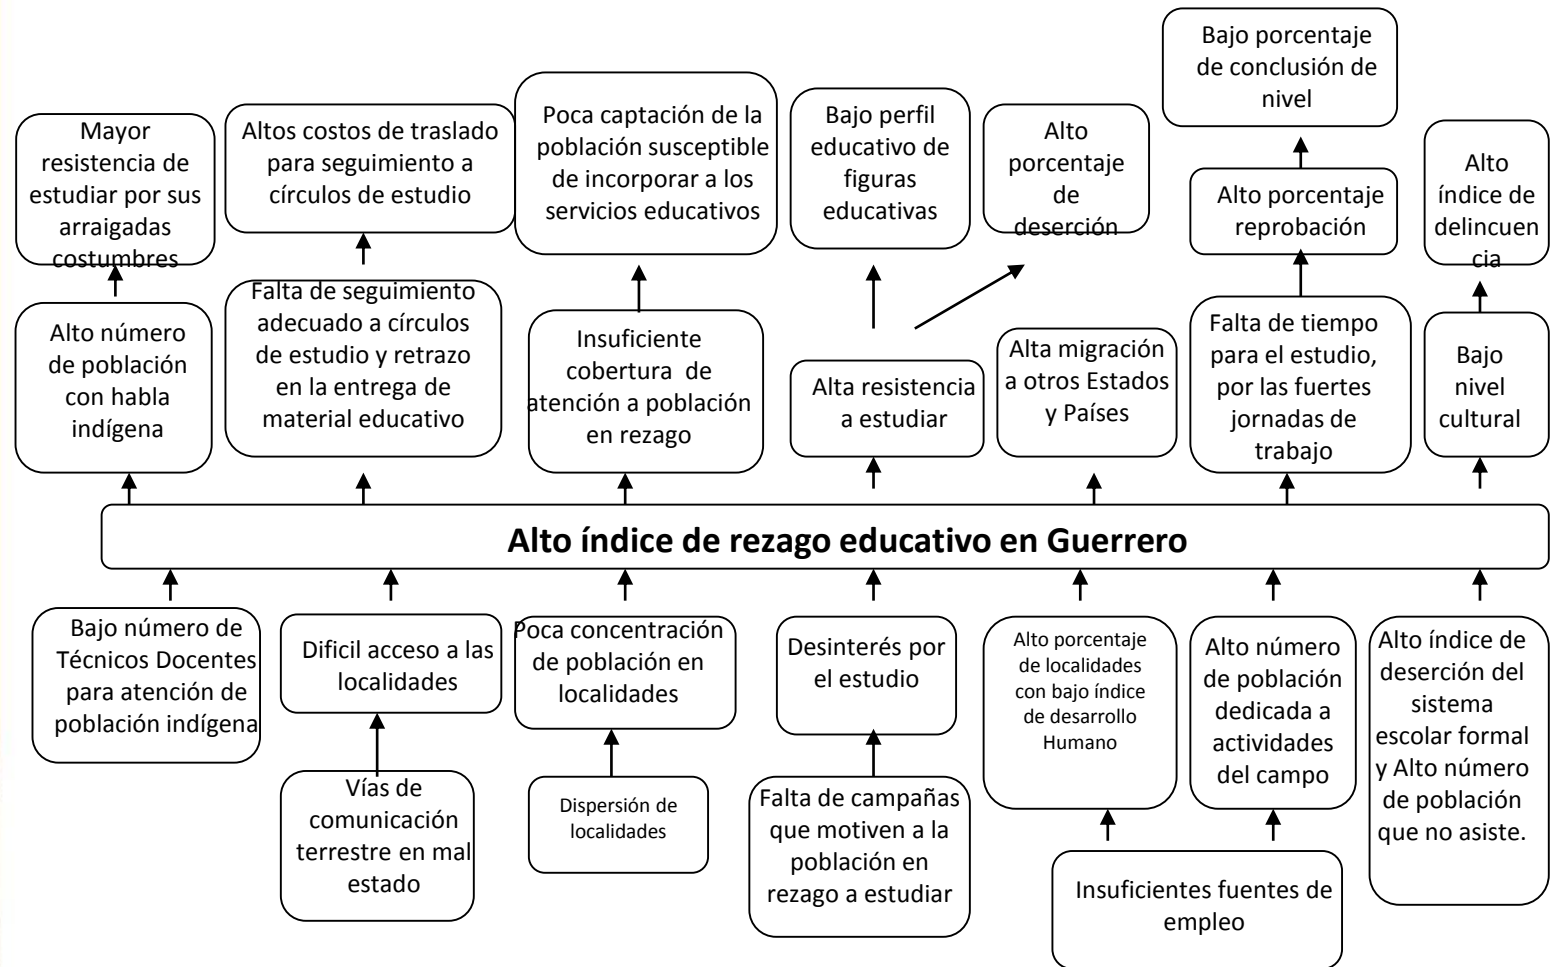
Bajo porcentaje de conclusión de nivel

Mayor resistencia de estudiar por sus arraigadas costumbres

Altos costos de traslado para seguimiento a círculos de estudio

Poca captación de la población susceptible de incorporar a los servicios educativos

Bajo perfil educativo de figuras educativas

Alto porcentaje de deserción

Alto porcentaje reprobación

Alto índice de delincuencia

Alto número de población con habla indígena

Falta de seguimiento adecuado a círculos de estudio y retrazo en la entrega de material educativo

Insuficiente cobertura de atención a población en rezago

Alta resistencia a estudiar

Alta migración a otros Estados y Países

Falta de tiempo para el estudio, por las fuertes jornadas de trabajo

Bajo nivel cultural

Alto índice de rezago educativo en Guerrero

Bajo número de Técnicos Docentes para atención de población indígena

Dificil acceso a las localidades

Poca concentración de población en localidades

Desinterés por el estudio

Alto porcentaje de localidades con bajo índice de desarrollo Humano

Alto número de población dedicada a actividades del campo

Alto índice de deserción del sistema escolar formal y Alto número de población que no asiste.

Vías de comunicación terrestre en mal estado

Dispersión de localidades

Falta de campañas que motiven a la población en rezago a estudiar

Insuficientes fuentes de empleo